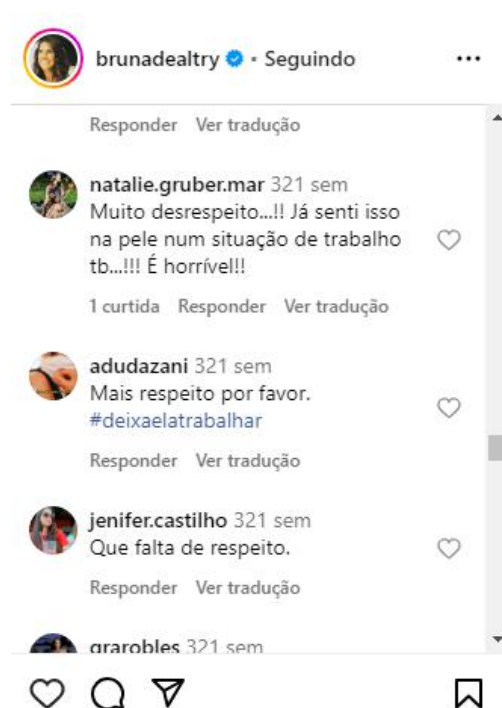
brunadealtry • Seguindo

Responder Ver tradução

natalie.gruber.mar 321 sem
Muito desrespeito...!! Já senti isso na pele num situação de trabalho tb...!!! É horrível!!

1 curtida Responder Ver tradução

adudazani 321 sem
Mais respeito por favor. #deixaelatrabalhar

Responder Ver tradução

jenifer.castilho 321 sem
Que falta de respeito.

Responder Ver tradução

grarobles 321 sem